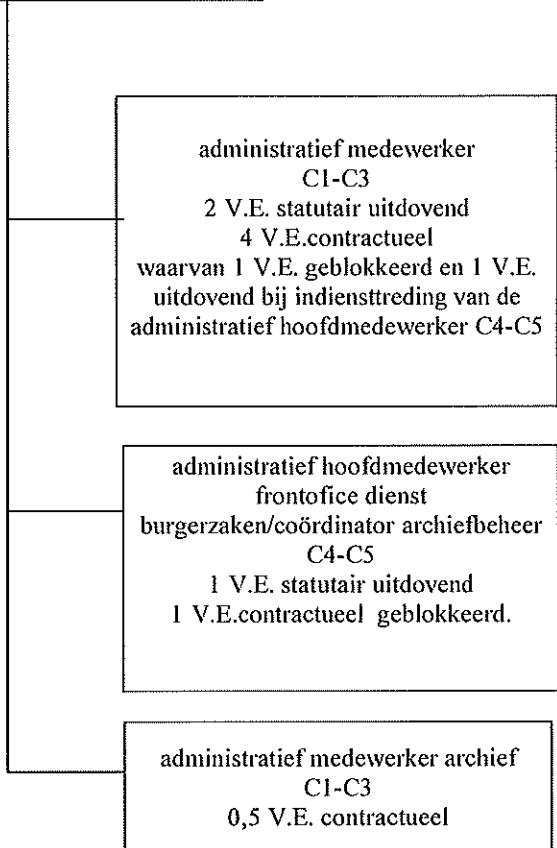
administratief medewerker
C1-C3
2 V.E. statutair uitdovend
4 V.E.contractueel
waarvan 1 V.E. geblokkeerd en 1 V.E. uitdovend bij indiensttreding van de administratief hoofdmedewerker C4-C5

administratief hoofdmedewerker
frontofice dienst
burgerzaken/coördinator archiefbeheer
C4-C5
1 V.E. statutair uitdovend
1 V.E.contractueel geblokkeerd.

administratief medewerker archief
C1-C3
0,5 V.E. contractueel